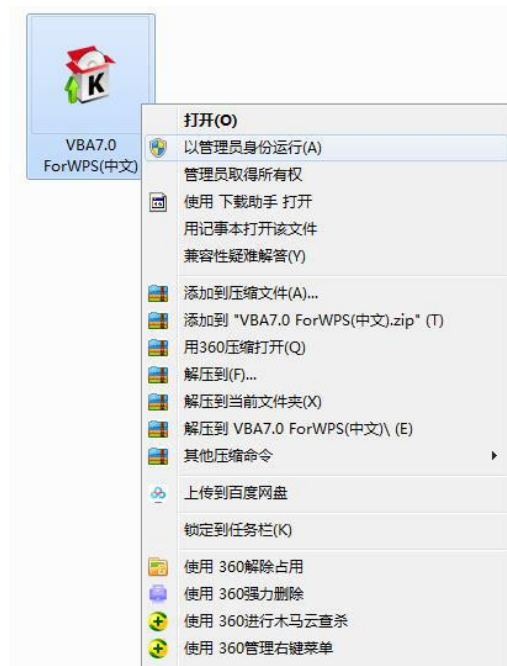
VBA7.0 ForWPS(中文)

打开(O)
以管理员身份运行(A)
管理员取得所有权
使用 下载助手 打开
用记事本打开该文件
兼容性疑难解答(Y)

添加到压缩文件(A)...
添加到 "VBA7.0 ForWPS(中文).zip" (T)
用360压缩打开(Q)
解压到(F)...
解压到当前文件夹(X)
解压到 VBA7.0 ForWPS(中文)\ (E)
其他压缩命令

上传到百度网盘

锁定到任务栏(K)

使用 360解除占用
使用 360强力删除
使用 360进行木马云查杀
使用 360管理右键菜单